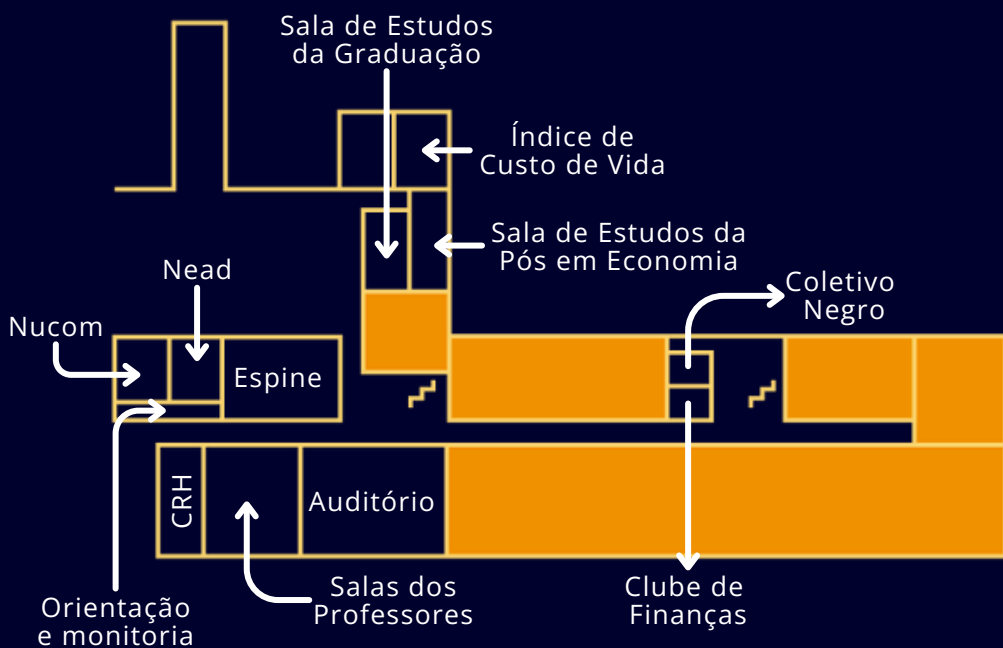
Sala de Estudos da Graduação

Índice de Custo de Vida

Sala de Estudos da Pós em Economia

Nead

Nucom

Espine

Coletivo Negro

CRH

Auditório

Orientação e monitoria

Salas dos Professores

Clube de Finanças